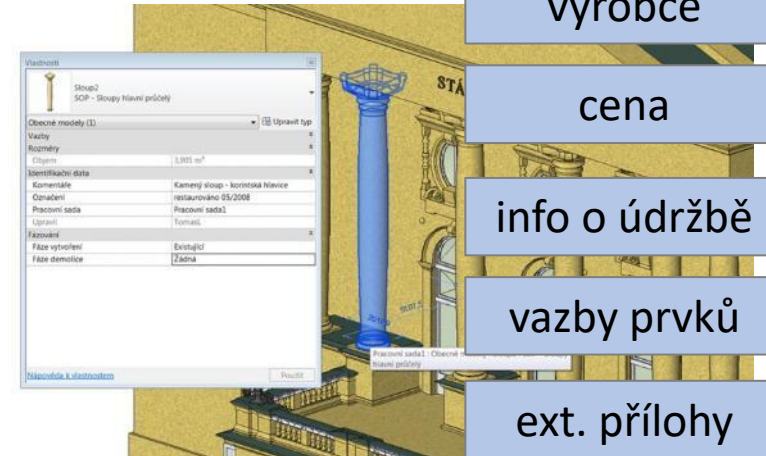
výrobce

cena

info o údržbě

vazby prvků

ext. přílohy

Vlastnosti

Sloup2
SOP - Sloupy hlavní průčelý

Obecné modely (1)
Upravit typ

Vazby
Rozměry
Objem 3,001 m³
Identifikační data
Komentáře Kamený sloup - korintská hlavice
Označení restaurováno 05/2008
Pracovní sada Pracovní sada1
Upravil Tomas
Fázování
Fáze vytvoření Existující
Fáze demolice Žádná

Nápověda k vlastnostem
Použít

Pracovní sada1 : Obecné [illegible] hlavní průčelý

STÁ